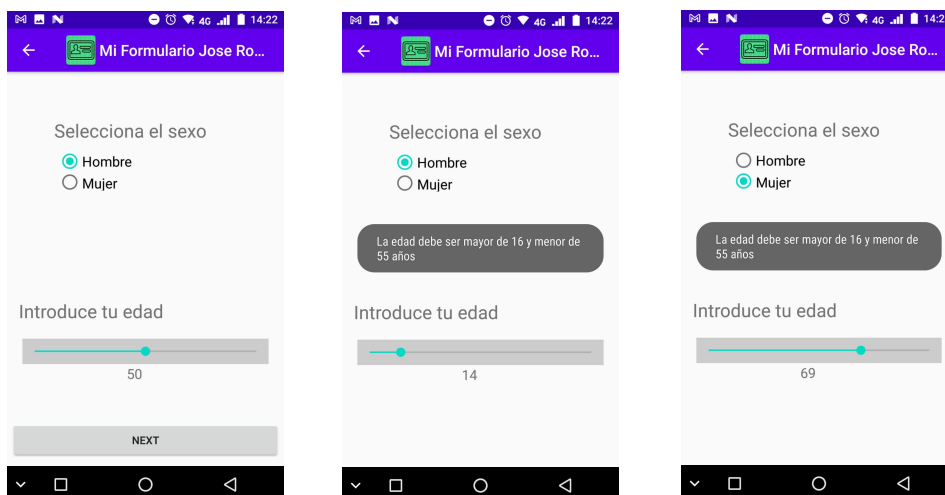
4G 14:22

Mi Formulario Jose Ro...

Selecciona el sexo

Hombre

Mujer

Introduce tu edad

50

NEXT

4G 14:22

Mi Formulario Jose Ro...

Selecciona el sexo

Hombre

Mujer

La edad debe ser mayor de 16 y menor de 55 años

Introduce tu edad

14

4G 14:22

Mi Formulario Jose Ro...

Selecciona el sexo

Hombre

Mujer

La edad debe ser mayor de 16 y menor de 55 años

Introduce tu edad

69